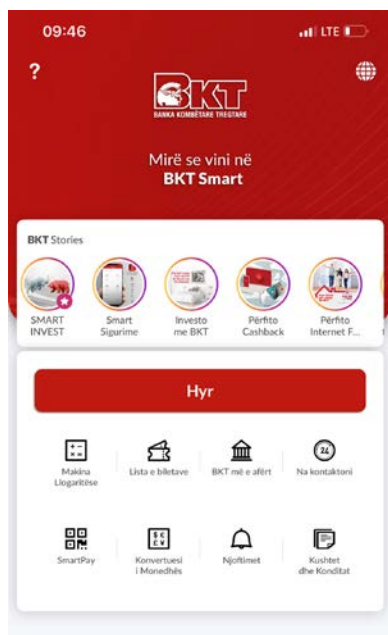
09:46

LTE

?

BKT

BANKA KOMBËTARE TREGTARE

Mirë se vini në
BKT Smart

BKT Stories

SMART INVEST

Smart Sigurime

Investo me BKT

Përfito Cashback

Përfito Internet F...

Hyr

Makina Llogaritëse

Lista e biletave

BKT më e afërt

24

Na kontaktoni

SmartPay

Konvertuesi i Monedhës

Njoftimet

Kushtet dhe Kondital